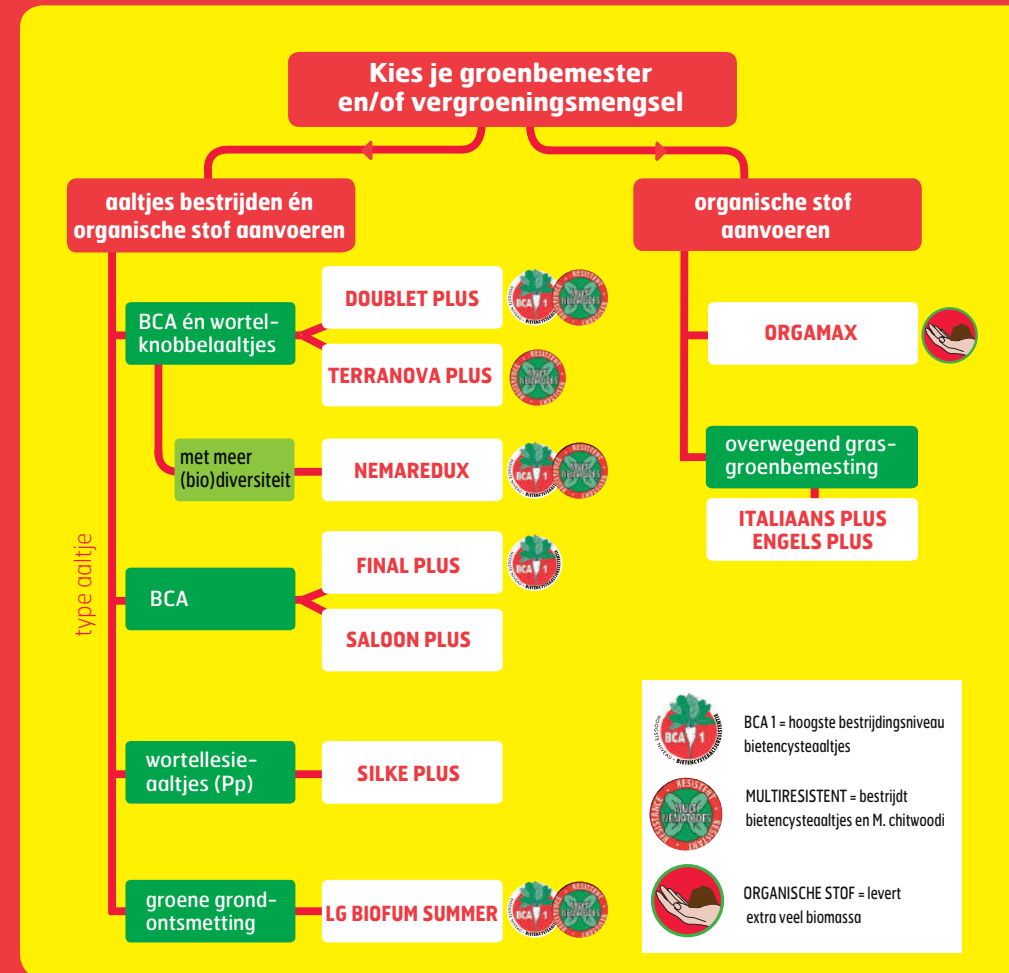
Kies je groenbemester en/of vergroeningsmengsel

aaltjes bestrijden én organische stof aanvoeren

organische stof aanvoeren

type aaltje

BCA én wortelknobbelaaltjes

DOUBLET PLUS

TERRANOVA PLUS

met meer (bio)diversiteit

NEMAREDUX

BCA

FINAL PLUS

SALOON PLUS

wortellesieaaltjes (Pp)

SILKE PLUS

groene grondontsmetting

LG BIOFUM SUMMER

ORGAMAX

overwegend grasgroenbemesting

ITALIAANS PLUS
ENGELS PLUS

BCA 1 = hoogste bestrijdingsniveau bietencysteaaltjes

MULTIRESISTENT = bestrijdt bietencysteaaltjes en M. chitwoodi

ORGANISCHE STOF = levert extra veel biomassa